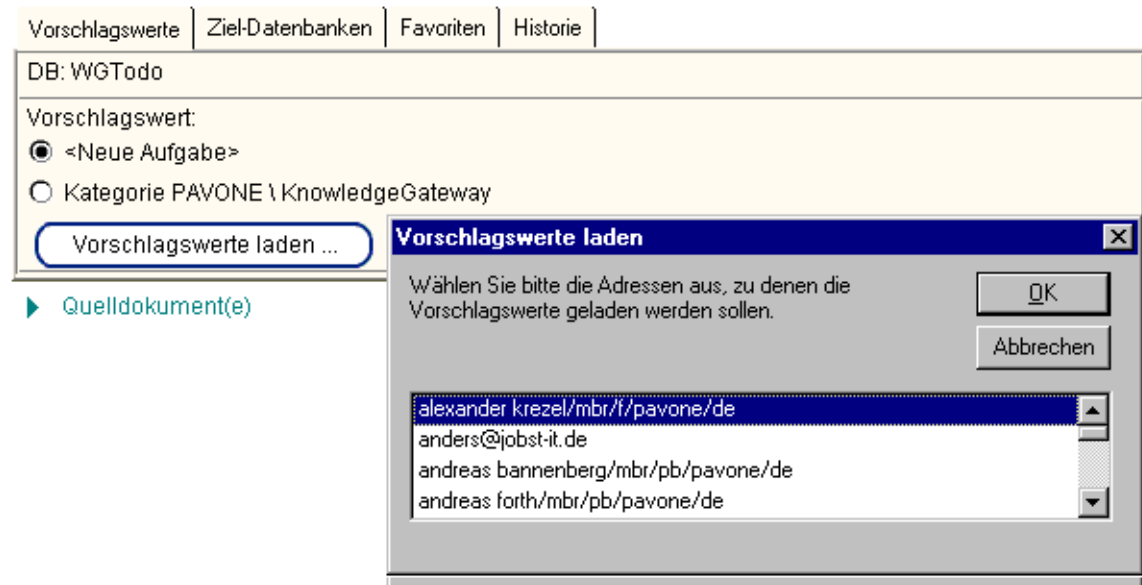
Vorschlagswerte | Ziel-Datenbanken | Favoriten | Historie

DB: WGTodo

Vorschlagswert:

<Neue Aufgabe>

Kategorie PAVONE \ KnowledgeGateway

Vorschlagswerte laden ...

Quelldokument(e)

Vorschlagswerte laden

Wählen Sie bitte die Adressen aus, zu denen die Vorschlagswerte geladen werden sollen.

OK

Abbrechen

alexander krezel/mbr/f/pavone/de
anders@jobst-it.de
andreas bannenberg/mbr/pb/pavone/de
andreas forth/mbr/pb/pavone/de